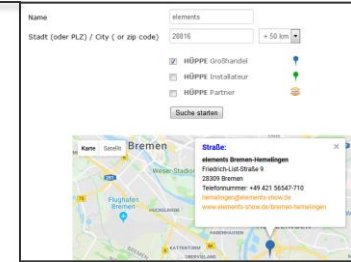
Name elements

Stadt (oder PLZ) / City ( or zip code) 28816 + 50 km

HÜPPE Großhandel

HÜPPE Installateur

HÜPPE Partner

Suche starten

Karte Satellit Bremen

Weser-Stadion

Flughafen Bremen

Straße:

elements Bremen-Hemelingen

Friedrich-List-Straße 9

28309 Bremen

Telefonnummer: +49 421 56547-710

hemelingen@elements-show.de

www.elements-show.de/bremen-hemelingen

×